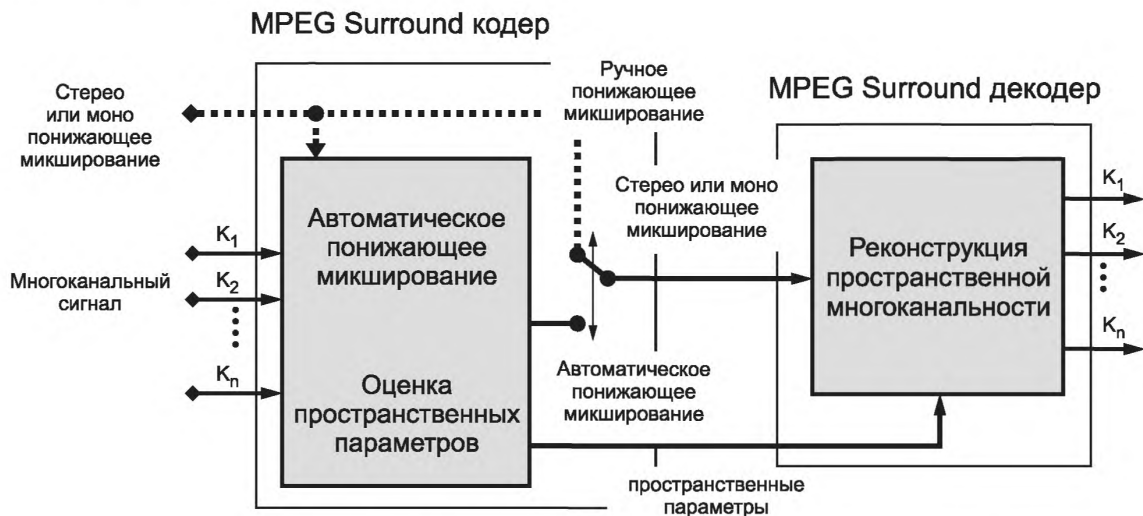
MPEG Surround кодер

Стерео или моно понижающее микширование

Ручное понижающее микширование

MPEG Surround декодер

Стерео или моно понижающее микширование

$K_1$

$K_2$

Многоканальный сигнал

$K_n$

Автоматическое понижающее микширование

Оценка пространственных параметров

Автоматическое понижающее микширование

пространственные параметры

Реконструкция пространственной многоканальности

$K_1$

$K_2$

$K_n$